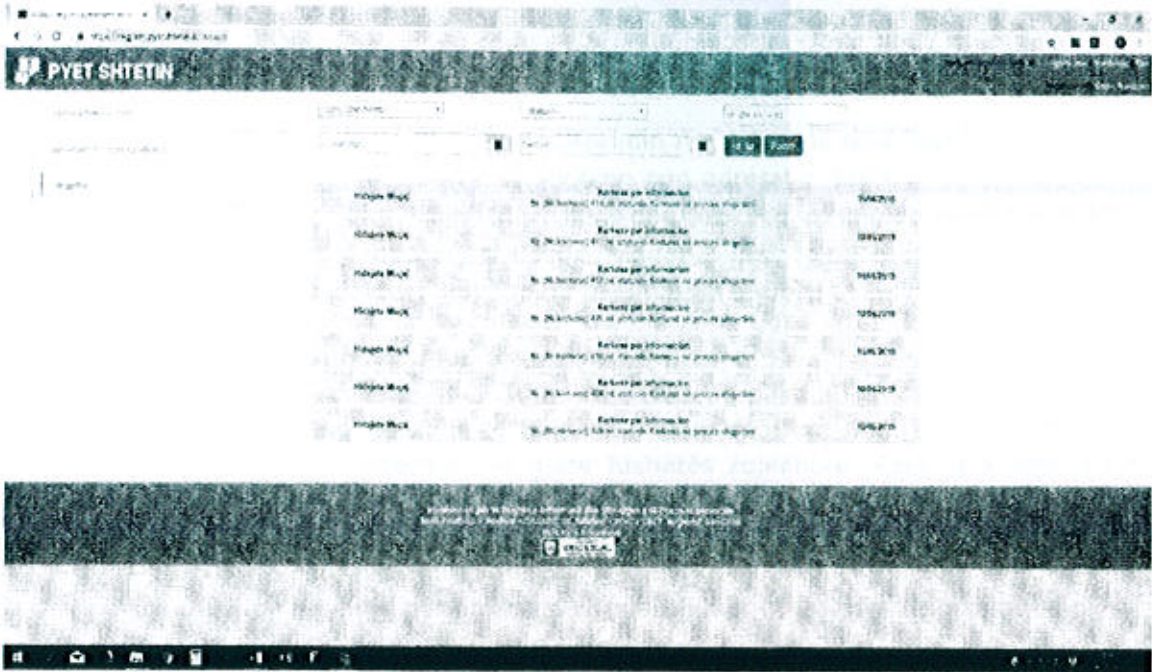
PYET SHTETIN

Hidajete Muça
Kerkese per informacion
Nr. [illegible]
10/06/2019

Hidajete Muça
Kerkese per informacion
Nr. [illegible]
10/06/2019

Hidajete Muça
Kerkese per informacion
Nr. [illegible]
10/06/2019

Hidajete Muça
Kerkese per informacion
Nr. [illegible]
10/06/2019

Hidajete Muça
Kerkese per informacion
Nr. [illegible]
10/06/2019

Hidajete Muça
Kerkese per informacion
Nr. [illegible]
10/06/2019

Hidajete Muça
Kerkese per informacion
Nr. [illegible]
10/06/2019

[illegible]